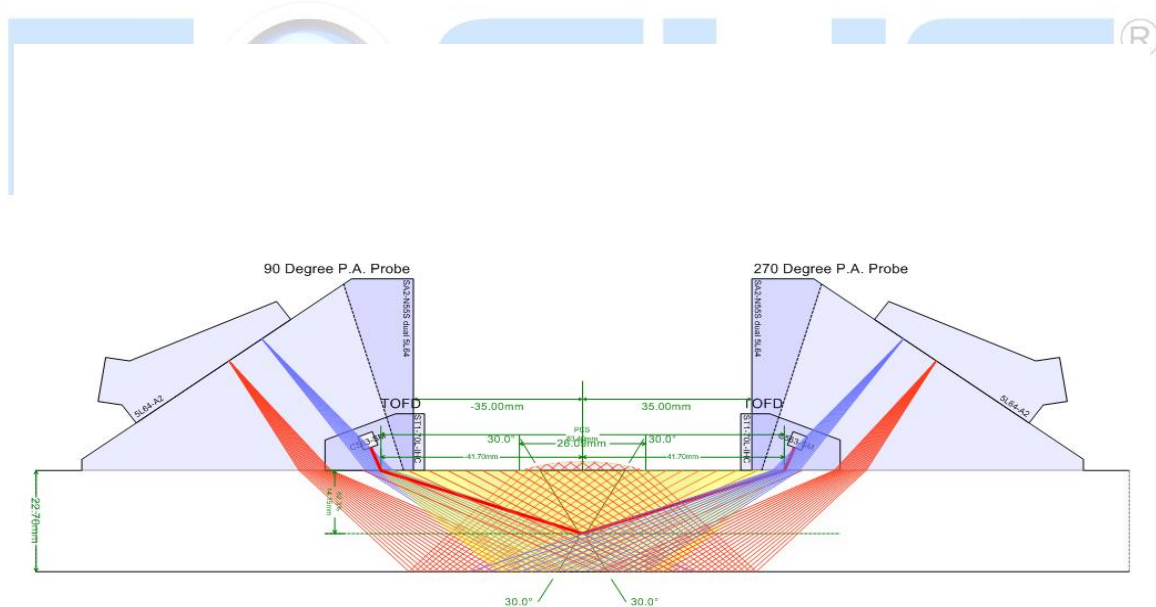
®

90 Degree P.A. Probe

270 Degree P.A. Probe

SA2-N55S dual 5L64

SA2-N55S dual 5L64

5L64-A2

5L64-A2

TOFD

TOFD

ST1-70L-IHC

ST1-70L-IHC

-35.00mm

35.00mm

PCS

30.0°

30.0°

28.00mm

41.70mm

41.70mm

22.70mm

14.5mm

30.0°

30.0°